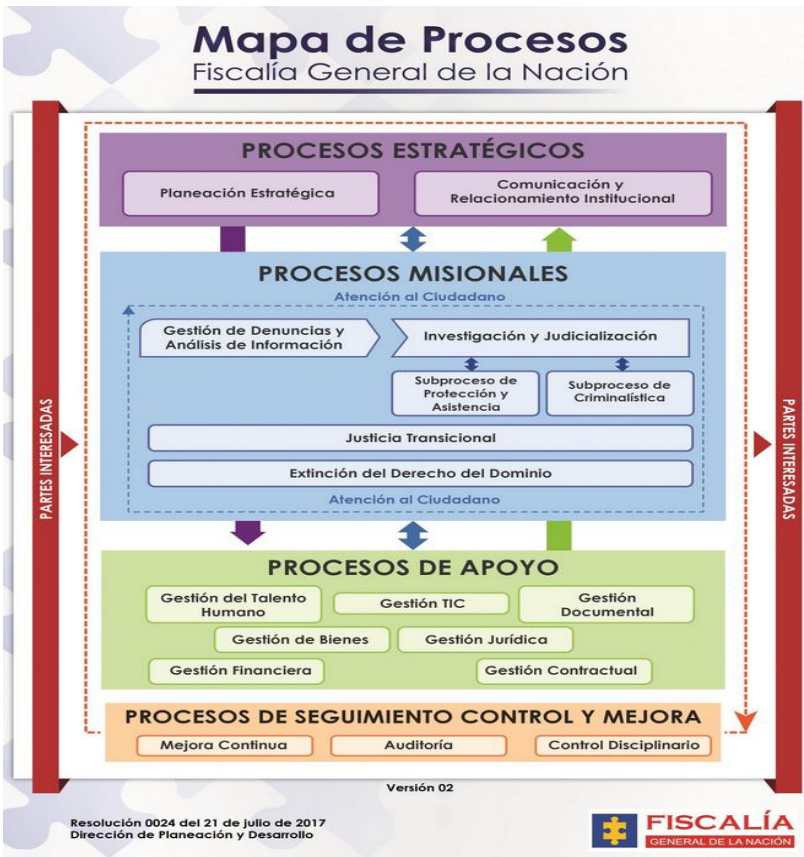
Mapa de Procesos
Fiscalía General de la Nación

PARTES INTERESADAS

PROCESOS ESTRATÉGICOS

Planeación Estratégica

Comunicación y Relacionamiento Institucional

PROCESOS MISIONALES

Atención al Ciudadano

Gestión de Denuncias y Análisis de Información

Investigación y Judicialización

Subproceso de Protección y Asistencia

Subproceso de Criminalística

Justicia Transicional

Extinción del Derecho del Dominio

Atención al Ciudadano

PROCESOS DE APOYO

Gestión del Talento Humano

Gestión TIC

Gestión Documental

Gestión de Bienes

Gestión Jurídica

Gestión Financiera

Gestión Contractual

PROCESOS DE SEGUIMIENTO CONTROL Y MEJORA

Mejora Continua

Auditoría

Control Disciplinario

PARTES INTERESADAS

Versión 02

Resolución 0024 del 21 de julio de 2017
Dirección de Planeación y Desarrollo

FISCALÍA
GENERAL DE LA NACIÓN